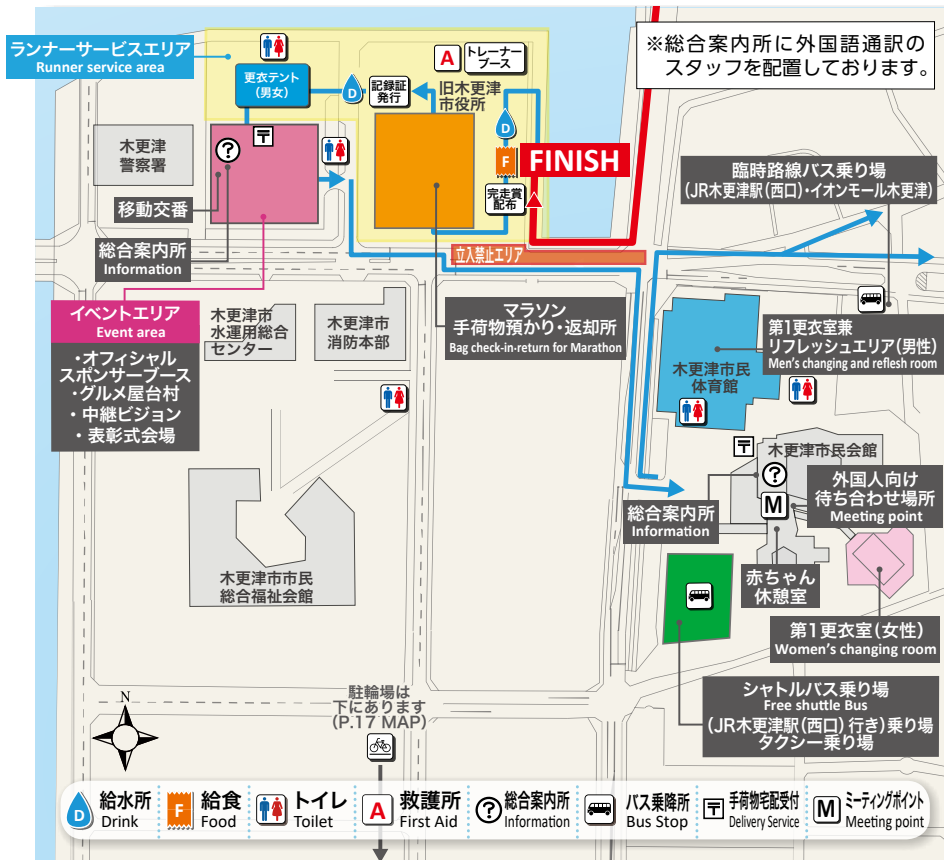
ランナーサービスエリア
Runner service area

更衣テント（男女）

記録証発行

A トレーナーブース

旧木更津市役所

※総合案内所に外国語通訳のスタッフを配置しております。

木更津警察署

D

F

FINISH

完走賞配布

臨時路線バス乗り場（JR木更津駅(西口)・イオンモール木更津）

移動交番

総合案内所
Information

立入禁止エリア

イベントエリア
Event area

・オフィシャルスポンサーブース
・グルメ屋台村
・中継ビジョン
・表彰式会場

木更津市水運用総合センター

木更津市消防本部

マラソン手荷物預かり・返却所
Bag check-in-return for Marathon

木更津市民体育館

第1更衣室兼リフレッシュエリア（男性）
Men's changing and reflesh room

木更津市民会館

外国人向け待ち合わせ場所
Meeting point

M

総合案内所
Information

木更津市市民総合福祉会館

赤ちゃん休憩室

第1更衣室（女性）
Women's changing room

シャトルバス乗り場
Free shuttle Bus
（JR木更津駅(西口) 行き）乗り場
タクシー乗り場

N

駐輪場は下にあります（P.17 MAP）

D 給水所 Drink
F 給食 Food
トイレ Toilet
A 救護所 First Aid
? 総合案内所 Information
バス乗降所 Bus Stop
〒 手荷物宅配受付 Delivery Service
M ミーティングポイント Meeting point